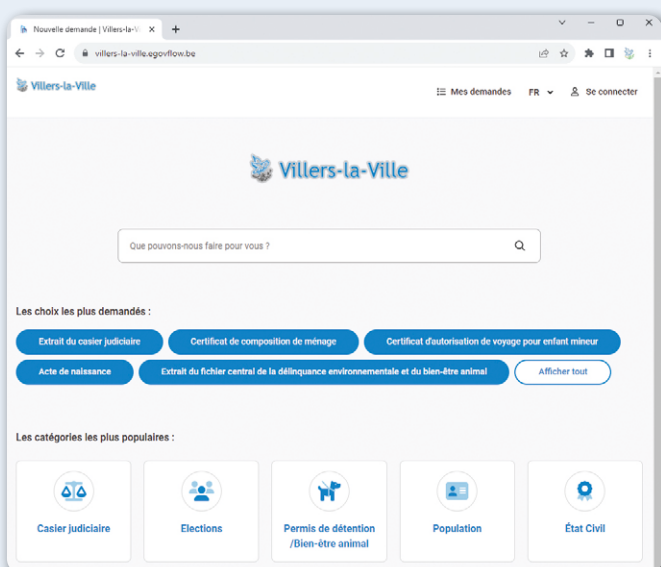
Nouvelle demande | Villers-la-V ×
+
villers-la-ville.egovflow.be

Villers-la-Ville

Mes demandes FR Se connecter

Villers-la-Ville

Que pouvons-nous faire pour vous ?

Les choix les plus demandés :

Extrait du casier judiciaire
Certificat de composition de ménage
Certificat d'autorisation de voyage pour enfant mineur
Acte de naissance
Extrait du fichier central de la délinquance environnementale et du bien-être animal
Afficher tout

Les catégories les plus populaires :

Casier judiciaire
Elections
Permis de détention /Bien-être animal
Population
État Civil